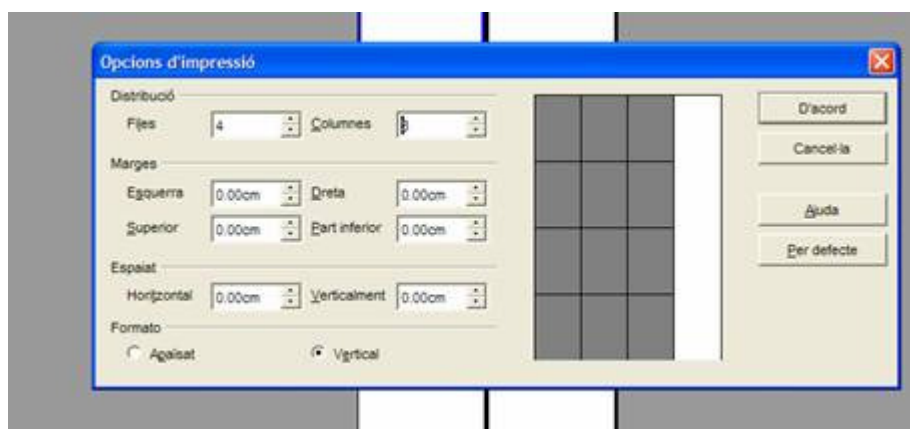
Opcions d'impressió

Distribució

Files 4 Columnes 3

Marges

Esquerra 0.00cm Dreta 0.00cm

Superior 0.00cm Part inferior 0.00cm

Espaiat

Horitzontal 0.00cm Verticalment 0.00cm

Formato

Apaïsat Vertical

D'acord

Cancel·la

Ajuda

Per defecte